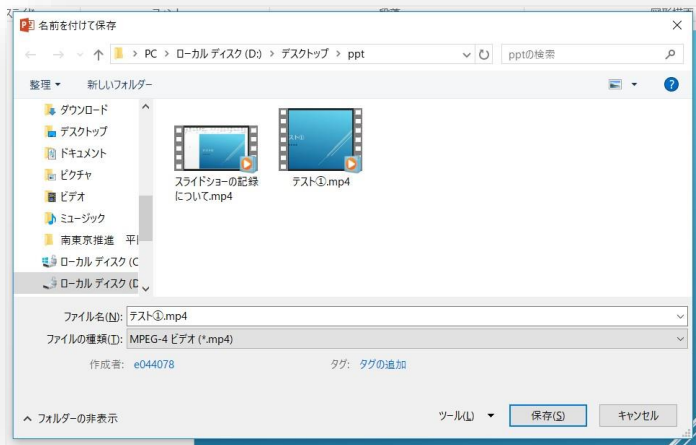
名前を付けて保存

PC › ローカル ディスク (D:) › デスクトップ › ppt

pptの検索

整理 ▾　新しいフォルダー

ダウンロード
デスクトップ
ドキュメント
ピクチャ
ビデオ
ミュージック
南東京推進　平
ローカル ディスク (C
ローカル ディスク (D

スライドショーの記録について.mp4
テスト①.mp4

ファイル名(N): テスト①.mp4
ファイルの種類(T): MPEG-4 ビデオ (*.mp4)

作成者: e044078　タグ: タグの追加

フォルダーの非表示

ツール(L) ▾　保存(S)　キャンセル